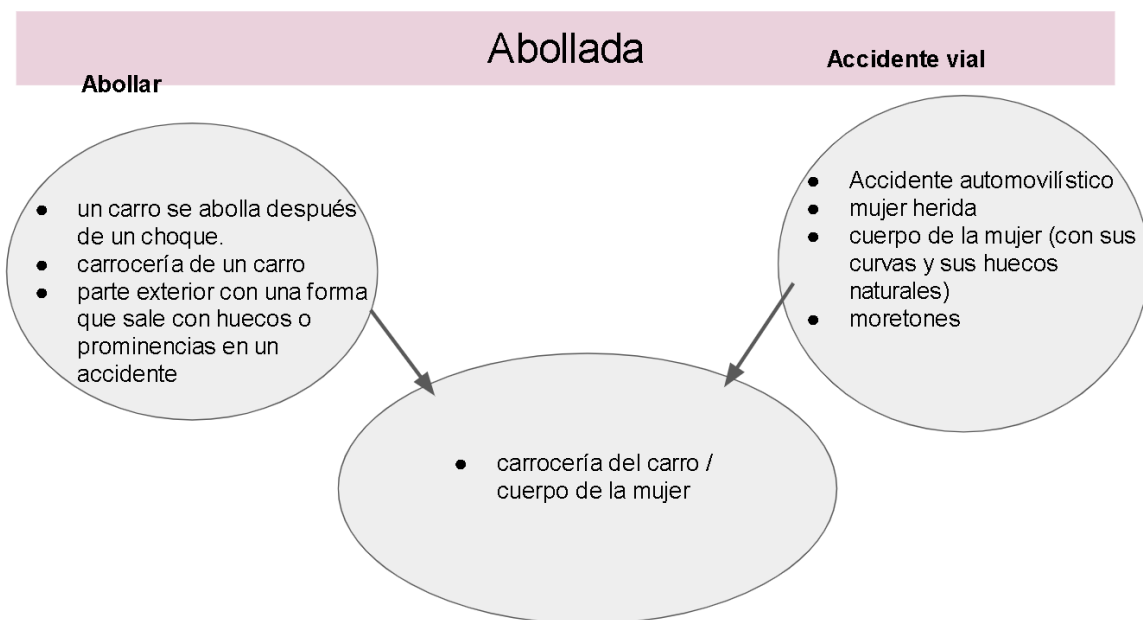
Abollada

Abollar

Accidente vial

- un carro se abolla después de un choque.
- carrocería de un carro
- parte exterior con una forma que sale con huecos o prominencias en un accidente

- Accidente automovilístico
- mujer herida
- cuerpo de la mujer (con sus curvas y sus huecos naturales)
- moretones

- carrocería del carro / cuerpo de la mujer